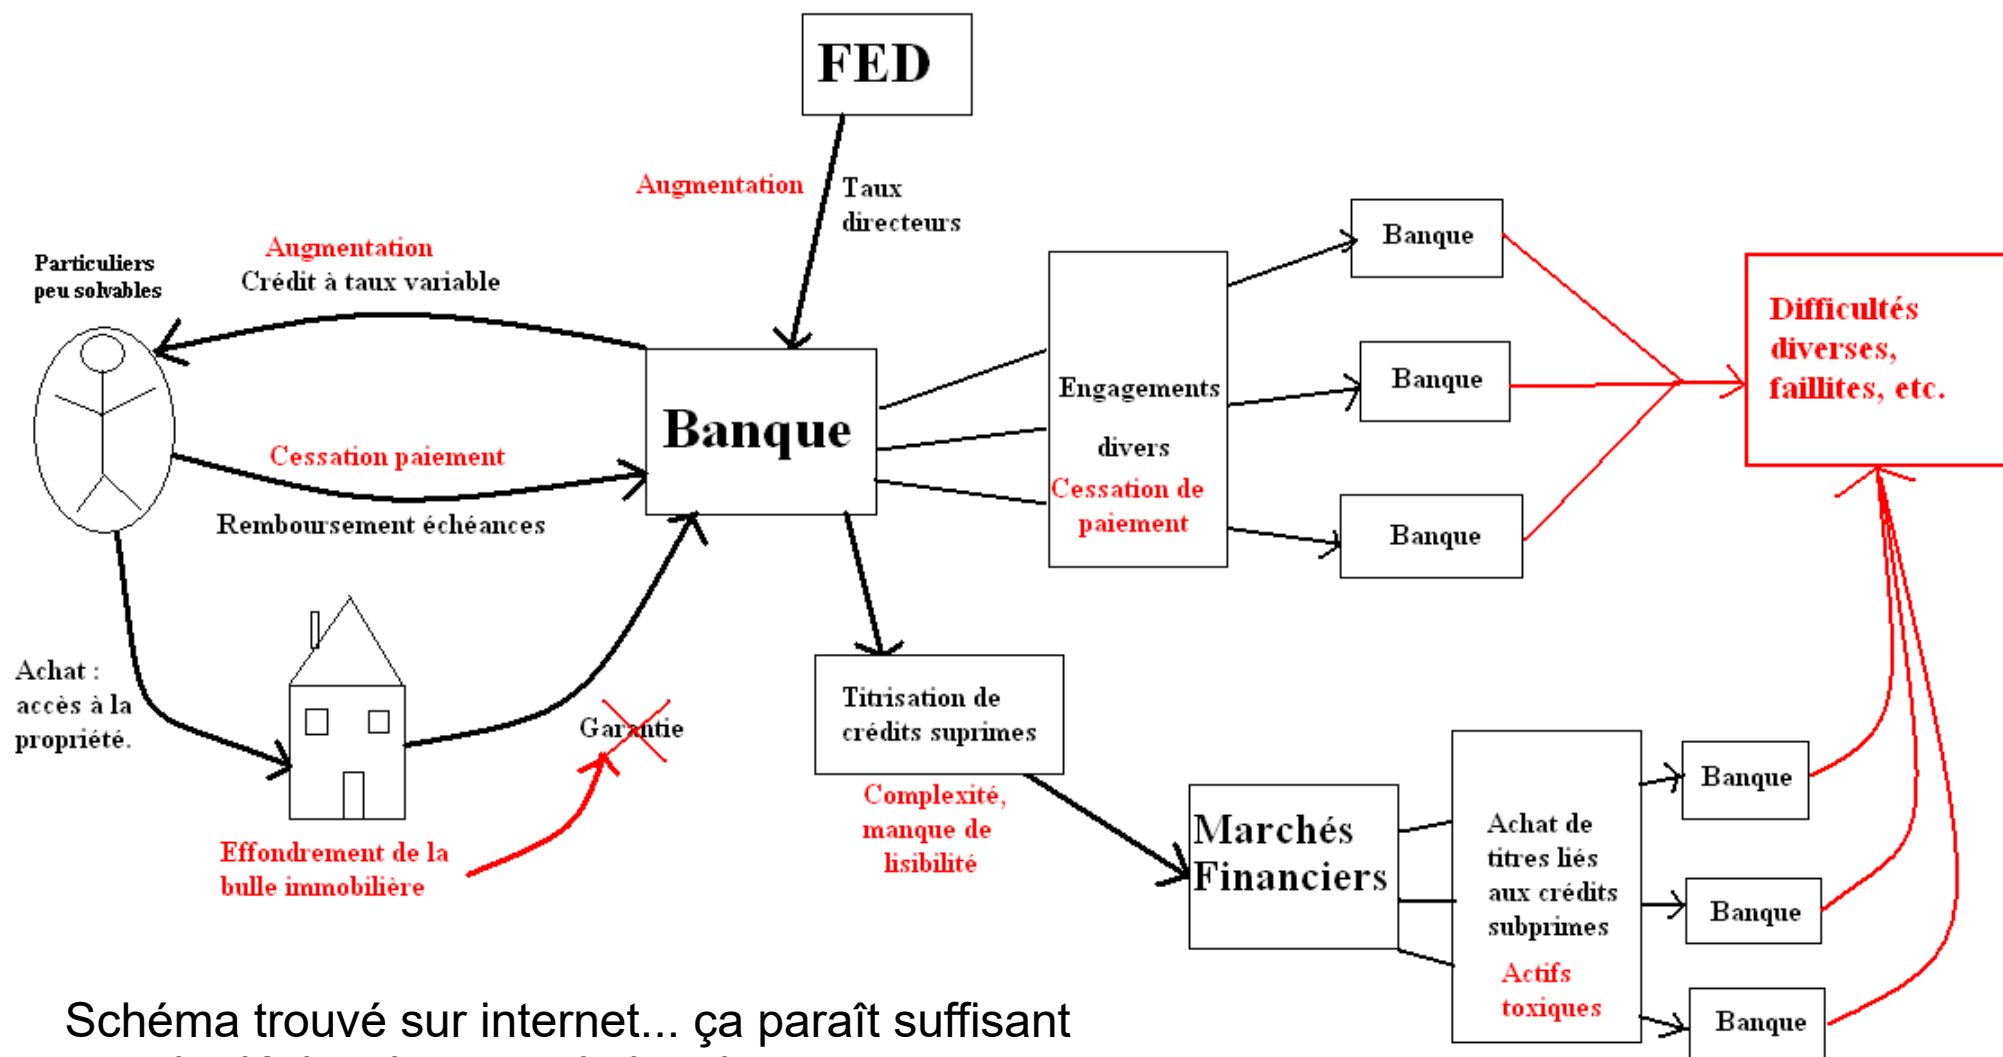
FED

Augmentation

Taux directeurs

Particuliers peu solvables

Augmentation
Crédit à taux variable

Banque

Cessation paiement

Remboursement échéances

Achat : accès à la propriété.

Garantie

Effondrement de la bulle immobilière

Engagements divers
Cessation de paiement

Banque

Banque

Banque

Difficultés diverses, faillites, etc.

Titrisation de crédits suprimes

Complexité, manque de lisibilité

Marchés Financiers

Achat de titres liés aux crédits subprimes
Actifs toxiques

Banque

Banque

Banque

Schéma trouvé sur internet... ça paraît suffisant